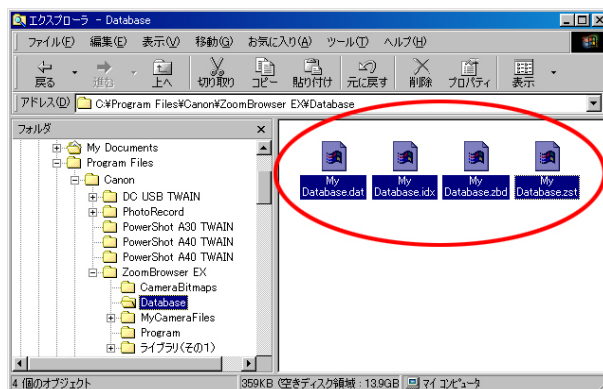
エクスプローラ - Database

ファイル(F) 編集(E) 表示(V) 移動(G) お気に入り(A) ツール(T) ヘルプ(H)

戻る 進む 上へ 切り取り コピー 貼り付け 元に戻す 削除 プロパティ 表示

アドレス(D) C:¥Program Files¥Canon¥ZoomBrowser EX¥Database

フォルダ

My Documents
Program Files
Canon
DC USB TWAIN
PhotoRecord
PowerShot A30 TWAIN
PowerShot A40 TWAIN
PowerShot A40 TWAIN
ZoomBrowser EX
CameraBitmaps
Database
MyCameraFiles
Program
ライブラリ(その1)

My Database.dat
My Database.idx
My Database.zbd
My Database.zst

4 個のオブジェクト
359KB (空きディスク領域 : 13.9GB
マイ コンピュータ